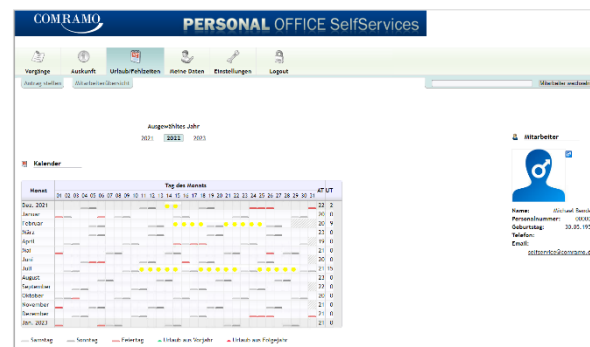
COMRAMO

PERSONAL OFFICE SelfServices

Vorgänge
Auskunft
Urlaub/Fehlzeiten
Meine Daten
Einstellungen
Logout

Antrag stellen
Mitarbeiter-Übersicht

Mitarbeiter wechseln

Ausgewähltes Jahr
2021
2022
2023

Kalender

| Monat | 01 | 02 | 03 | 04 | 05 | 06 | 07 | 08 | 09 | 10 | 11 | 12 | 13 | 14 | 15 | 16 | 17 | 18 | 19 | 20 | 21 | 22 | 23 | 24 | 25 | 26 | 27 | 28 | 29 | 30 | 31 | AT | UT |
|---|---|---|---|---|---|---|---|---|---|---|---|---|---|---|---|---|---|---|---|---|---|---|---|---|---|---|---|---|---|---|---|---|---|
| Dez. 2021 | | | | | | | | | | | | | | | | | | | | | | | | | | | | | | | | 22 | 2 |
| Januar | | | | | | | | | | | | | | | | | | | | | | | | | | | | | | | | 20 | 0 |
| Februar | | | | | | | | | | | | | | | | | | | | | | | | | | | | | | | | 20 | 9 |
| März | | | | | | | | | | | | | | | | | | | | | | | | | | | | | | | | 23 | 0 |
| April | | | | | | | | | | | | | | | | | | | | | | | | | | | | | | | | 19 | 0 |
| Mai | | | | | | | | | | | | | | | | | | | | | | | | | | | | | | | | 21 | 0 |
| Juni | | | | | | | | | | | | | | | | | | | | | | | | | | | | | | | | 20 | 0 |
| Juli | | | | | | | | | | | | | | | | | | | | | | | | | | | | | | | | 21 | 10 |
| August | | | | | | | | | | | | | | | | | | | | | | | | | | | | | | | | 23 | 0 |
| September | | | | | | | | | | | | | | | | | | | | | | | | | | | | | | | | 22 | 0 |
| Oktober | | | | | | | | | | | | | | | | | | | | | | | | | | | | | | | | 20 | 0 |
| November | | | | | | | | | | | | | | | | | | | | | | | | | | | | | | | | 21 | 0 |
| Dezember | | | | | | | | | | | | | | | | | | | | | | | | | | | | | | | | 20 | 0 |
| Jan. 2023 | | | | | | | | | | | | | | | | | | | | | | | | | | | | | | | | 21 | 0 |

Tag des Monats

Samstag
Sonntag
Feiertag
Urlaub aus Vorjahr
Urlaub aus Folgejahr

Mitarbeiter
Name: Michael Bensk
Personalnummer: 00000
Geburtstag: 33.05.195
Telefon:
Email:
mitomice@comramo.d